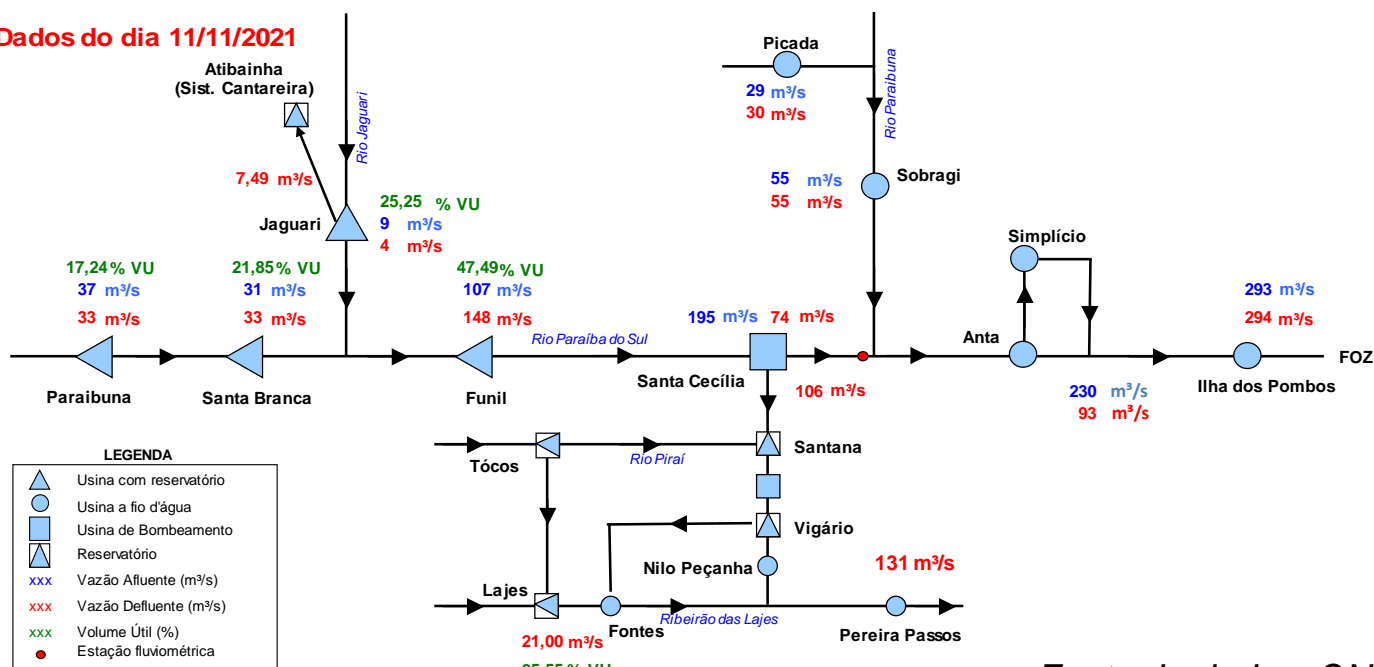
Dados do dia 11/11/2021

Atibainha
(Sist. Cantareira)

Rio Jaguari

7,49 m³/s

Jaguari

25,25 % VU
9 m³/s
4 m³/s

Picada
29 m³/s
30 m³/s

Rio Paraibuna

55 m³/s
55 m³/s

Sobragi

Simplício

17,24 % VU
37 m³/s
33 m³/s

21,85 % VU
31 m³/s
33 m³/s

47,49 % VU
107 m³/s
148 m³/s

Rio Paraíba do Sul

195 m³/s 74 m³/s

293 m³/s
294 m³/s

Anta

FOZ

Paraibuna

Santa Branca

Funil

Santa Cecília

106 m³/s

230 m³/s
93 m³/s

Ilha dos Pombos

Tócos

Rio Piraí

Santana

Vigário

Nilo Peçanha

131 m³/s

Lajes

Fontes

Ribeirão das Lajes

Pereira Passos

21,00 m³/s

25,55 % VU

LEGENDA
Usina com reservatório
Usina a fio d'água
Usina de Bombeamento
Reservatório
xxx Vazão Afluente (m³/s)
xxx Vazão Defluente (m³/s)
xxx Volume Útil (%)
Estação fluviométrica

Fonte: dados do ON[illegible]